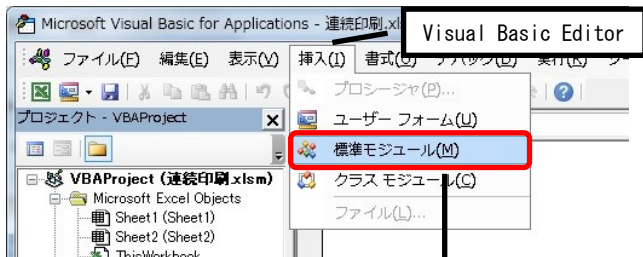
Microsoft Visual Basic for Applications - 連続印刷.xl
Visual Basic Editor
ファイル(F) 編集(E) 表示(V) 挿入(I) 書式(O) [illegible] 実行(R)
プロジェクト - VBAProject
VBAProject (連続印刷.xlsm)
Microsoft Excel Objects
Sheet1 (Sheet1)
Sheet2 (Sheet2)
ThisWorkbook
プロシージャ(P)...
ユーザー フォーム(U)
標準モジュール(M)
クラス モジュール(C)
ファイル(L)...